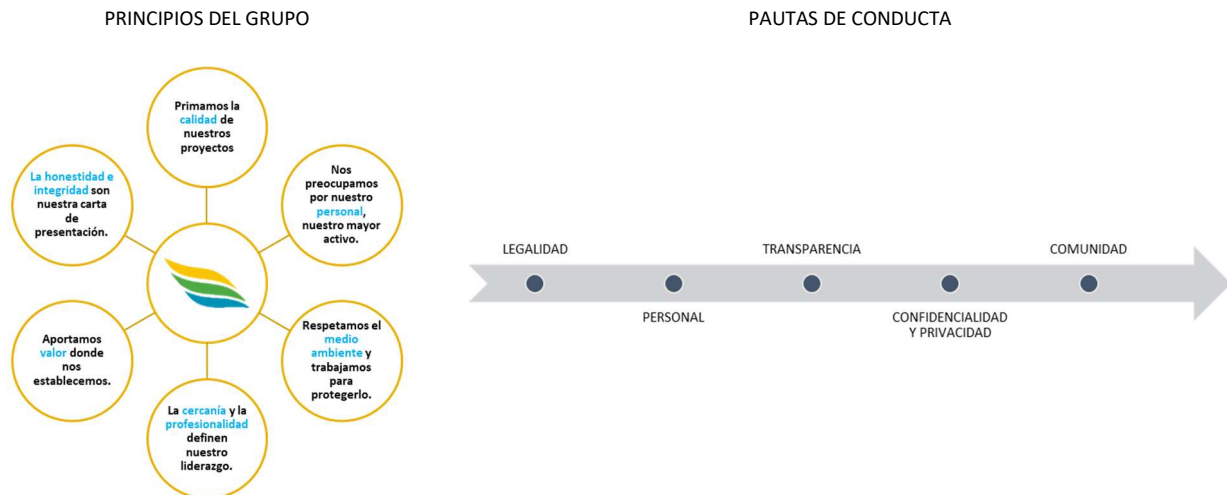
PRINCIPIOS DEL GRUPO

Primamos la calidad de nuestros proyectos

Nos preocupamos por nuestro personal, nuestro mayor activo.

Respetamos el medio ambiente y trabajamos para protegerlo.

La cercanía y la profesionalidad definen nuestro liderazgo.

Aportamos valor donde nos establecemos.

La honestidad e integridad son nuestra carta de presentación.

PAUTAS DE CONDUCTA

LEGALIDAD

PERSONAL

TRANSPARENCIA

CONFIDENCIALIDAD Y PRIVACIDAD

COMUNIDAD